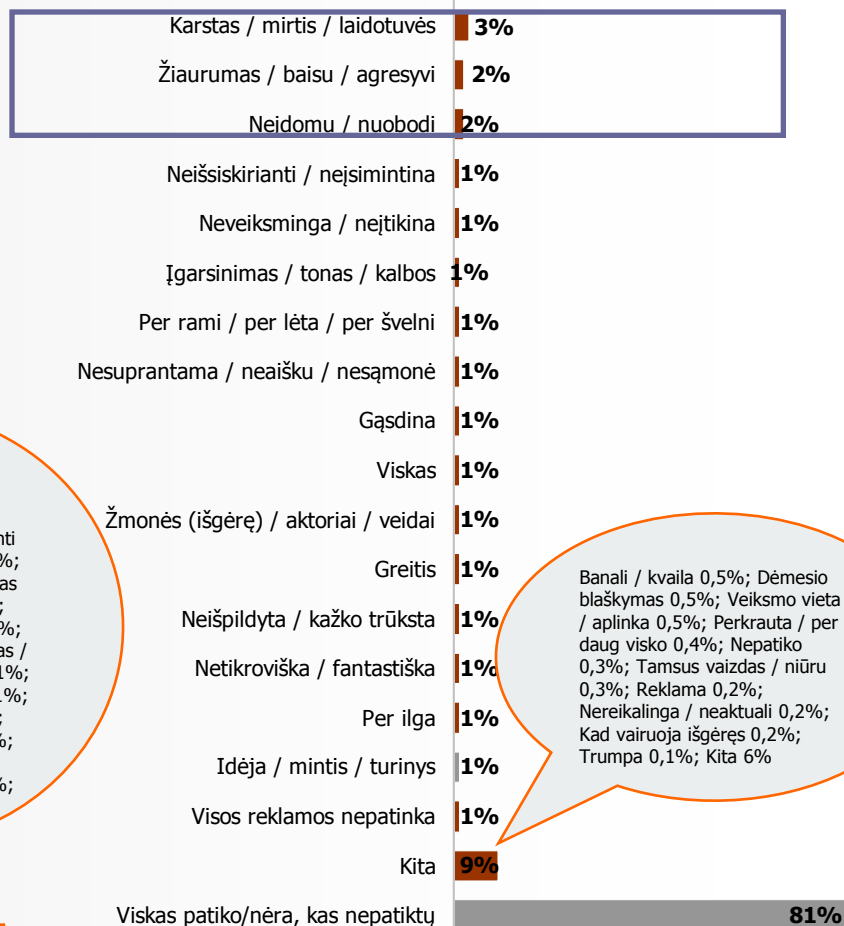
Karstas / mirtis / laidotuvės 3%

Žiaurumas / baisu / agresyvi 2%

Neįdomu / nuobodi 2%

Neišsiskirianti / neįsimintina 1%

Neveiksminga / neįtikina 1%

Įgarsinimas / tonas / kalbos 1%

Per rami / per lėta / per švelni 1%

Nesuprantama / neaišku / nesąmonė 1%

Gąsdina 1%

Viskas 1%

Žmonės (išgėrę) / aktoriai / veidai 1%

Greitis 1%

Neišpildyta / kažko trūksta 1%

Netikroviška / fantastiška 1%

Per ilga 1%

Idėja / mintis / turinys 1%

Visos reklamos nepatinka 1%

Kita 9%

Viskas patiko/nėra, kas nepatiktų 81%

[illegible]nti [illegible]%; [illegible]as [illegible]; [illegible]%; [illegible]as / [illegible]1%; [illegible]1%; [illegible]; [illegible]%; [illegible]%;

Banali / kvaila 0,5%; Dėmesio blaškymas 0,5%; Veiksmo vieta / aplinka 0,5%; Perkrauta / per daug visko 0,4%; Nepatiko 0,3%; Tamsus vaizdas / niūru 0,3%; Reklama 0,2%; Nereikalinga / neaktuali 0,2%; Kad vairuoja išgėręs 0,2%; Trumpa 0,1%; Kita 6%